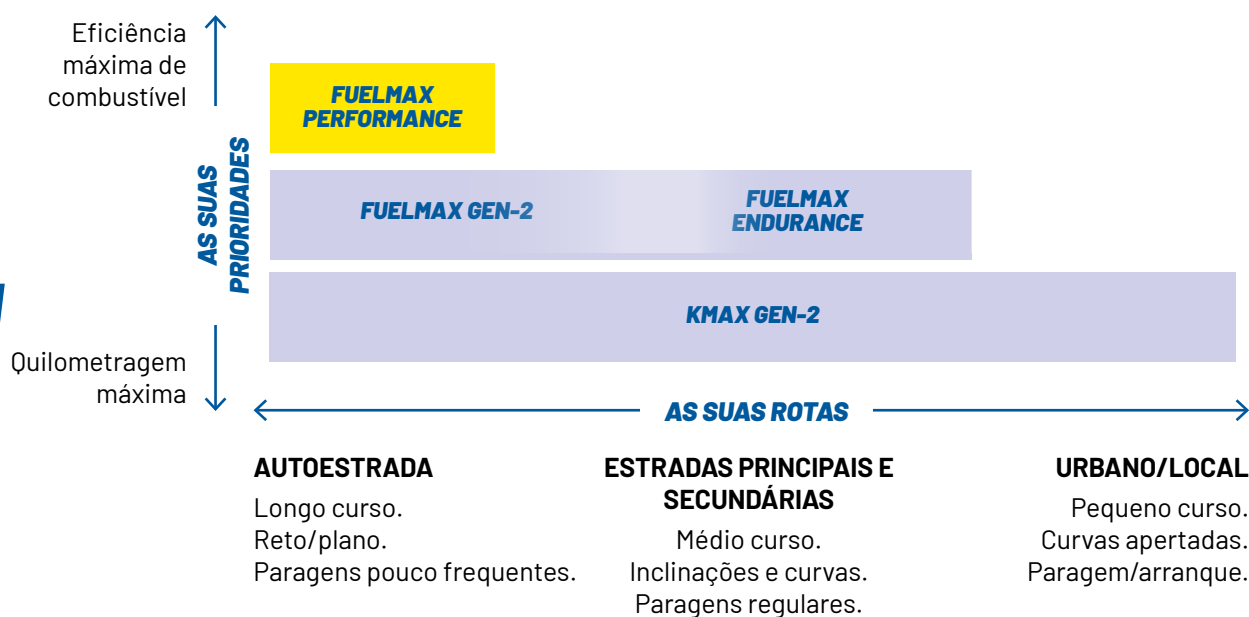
Eficiência máxima de combustível

AS SUAS PRIORIDADES

Quilometragem máxima

FUELMAX PERFORMANCE

FUELMAX GEN-2

FUELMAX ENDURANCE

KMAX GEN-2

AS SUAS ROTAS

AUTOESTRADA
Longo curso.
Reto/plano.
Paragens pouco frequentes.

ESTRADAS PRINCIPAIS E SECUNDÁRIAS
Médio curso.
Inclinações e curvas.
Paragens regulares.

URBANO/LOCAL
Pequeno curso.
Curvas apertadas.
Paragem/arranque.